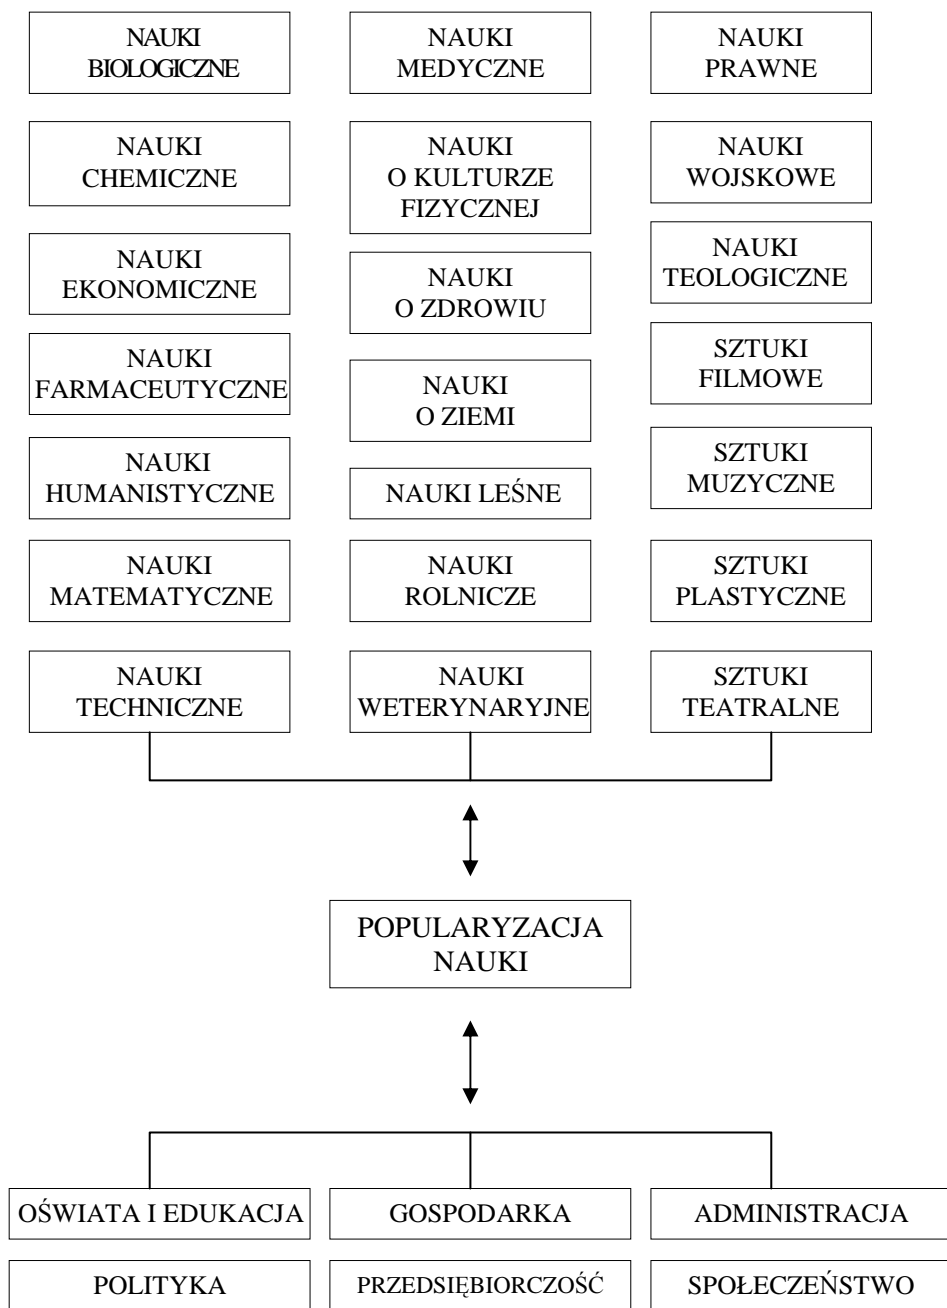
NAUKI BIOLOGICZNE

NAUKI MEDYCZNE

NAUKI PRAWNE

NAUKI CHEMICZNE

NAUKI O KULTURZE FIZYCZNEJ

NAUKI WOJSKOWE

NAUKI EKONOMICZNE

NAUKI O ZDROWIU

NAUKI TEOLOGICZNE

NAUKI FARMACEUTYCZNE

NAUKI O ZIEMI

SZTUKI FILMOWE

NAUKI HUMANISTYCZNE

NAUKI LEŚNE

SZTUKI MUZYCZNE

NAUKI MATEMATYCZNE

NAUKI ROLNICZE

SZTUKI PLASTYCZNE

NAUKI TECHNICZNE

NAUKI WETERYNARYJNE

SZTUKI TEATRALNE

POPULARYZACJA NAUKI

OŚWIATA I EDUKACJA

GOSPODARKA

ADMINISTRACJA

POLITYKA

PRZEDSIĘBIORCZOŚĆ

SPOŁECZEŃSTWO